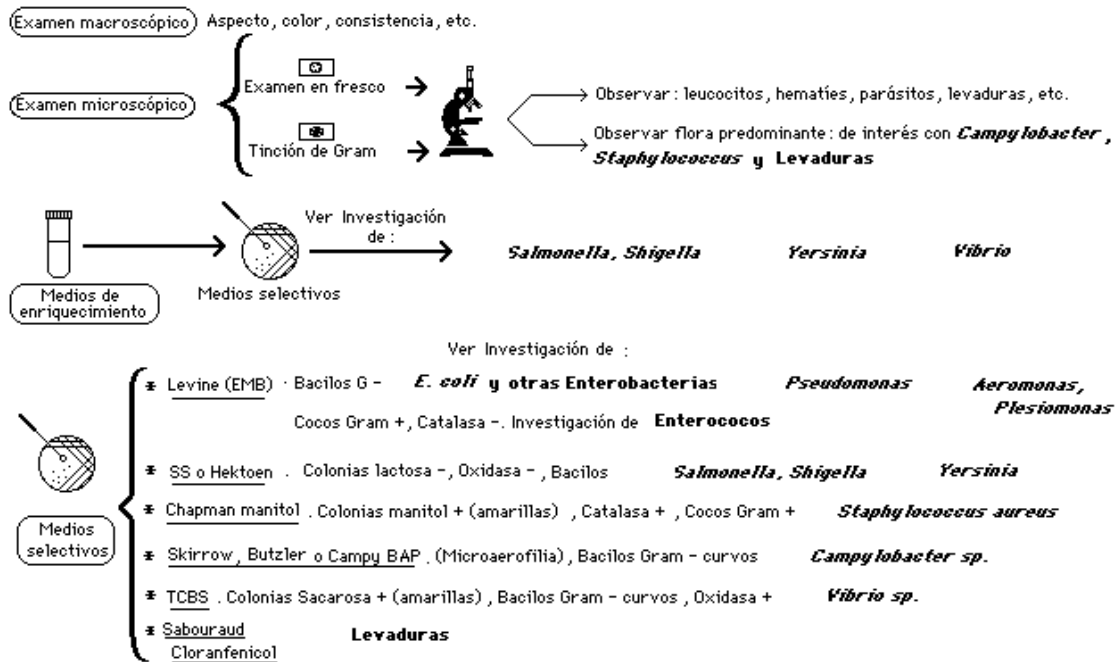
Examen macroscópico Aspecto, color, consistencia, etc.

Examen microscópico

Examen en fresco →

Tinción de Gram →

Observar : leucocitos, hematíes, parásitos, levaduras, etc.

Observar flora predominante : de interés con *Campylobacter*, *Staphylococcus* y Levaduras

Medios de enriquecimiento

Medios selectivos

Ver Investigación de :

*Salmonella, Shigella* *Yersinia* *Vibrio*

Ver Investigación de :

Medios selectivos

* Levine (EMB) · Bacilos G - *E. coli* y otras Enterobacterias *Pseudomonas* *Aeromonas, Plesiomonas*

Cocos Gram +, Catalasa -. Investigación de Enterococos

* SS o Hektoen . Colonias lactosa -, Oxidasa -, Bacilos *Salmonella, Shigella* *Yersinia*

* Chapman manitol . Colonias manitol + (amarillas) , Catalasa + , Cocos Gram + *Staphylococcus aureus*

* Skirrow, Butzler o Campy BAP . (Microaerofilia), Bacilos Gram - curvos *Campylobacter sp.*

* TCBS . Colonias Sacarosa + (amarillas) , Bacilos Gram - curvos , Oxidasa + *Vibrio sp.*

* Sabouraud Cloranfenicol Levaduras